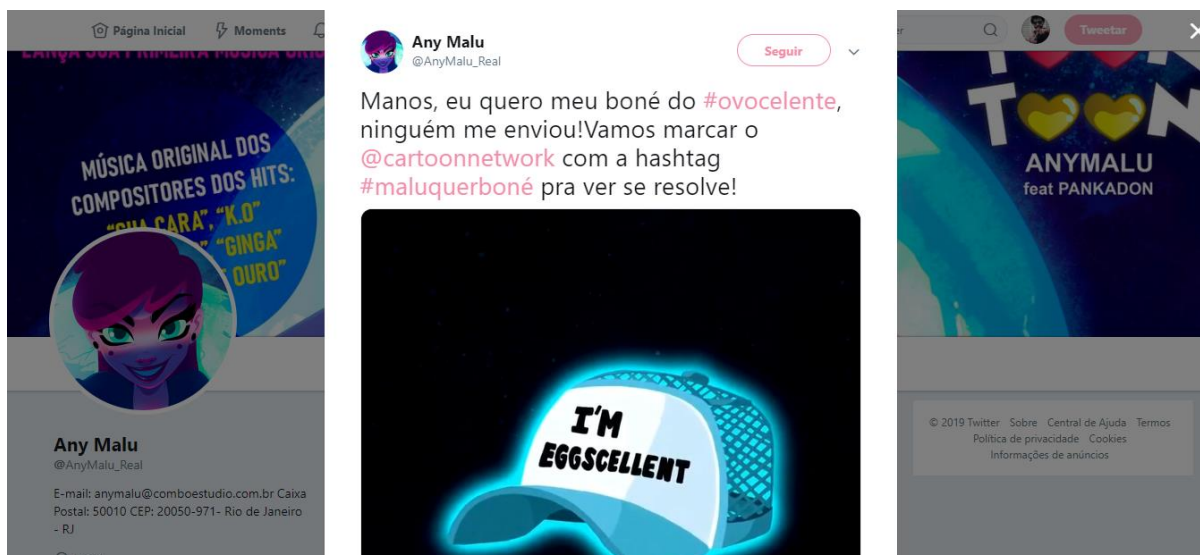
Página Inicial
Moments
LANÇA SUA PRIMEIRA MÚSICA ORIG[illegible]
MÚSICA ORIGINAL DOS COMPOSITORES DOS HITS: "SUA CARA", "K.O" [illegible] "GINGA" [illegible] OURO"

Any Malu
@AnyMalu_Real

E-mail: anymalu@comboestudio.com.br Caixa Postal: 50010 CEP: 20050-971- Rio de Janeiro - RJ

Any Malu
@AnyMalu_Real
Seguir

Manos, eu quero meu boné do #ovocelente, ninguém me enviou!Vamos marcar o @cartoonnetwork com a hashtag #maluquerboné pra ver se resolve!

I'M EGGSCELLENT

Tweetar

TOON
ANYMALU
feat PANKADON

© 2019 Twitter Sobre Central de Ajuda Termos Política de privacidade Cookies Informações de anúncios